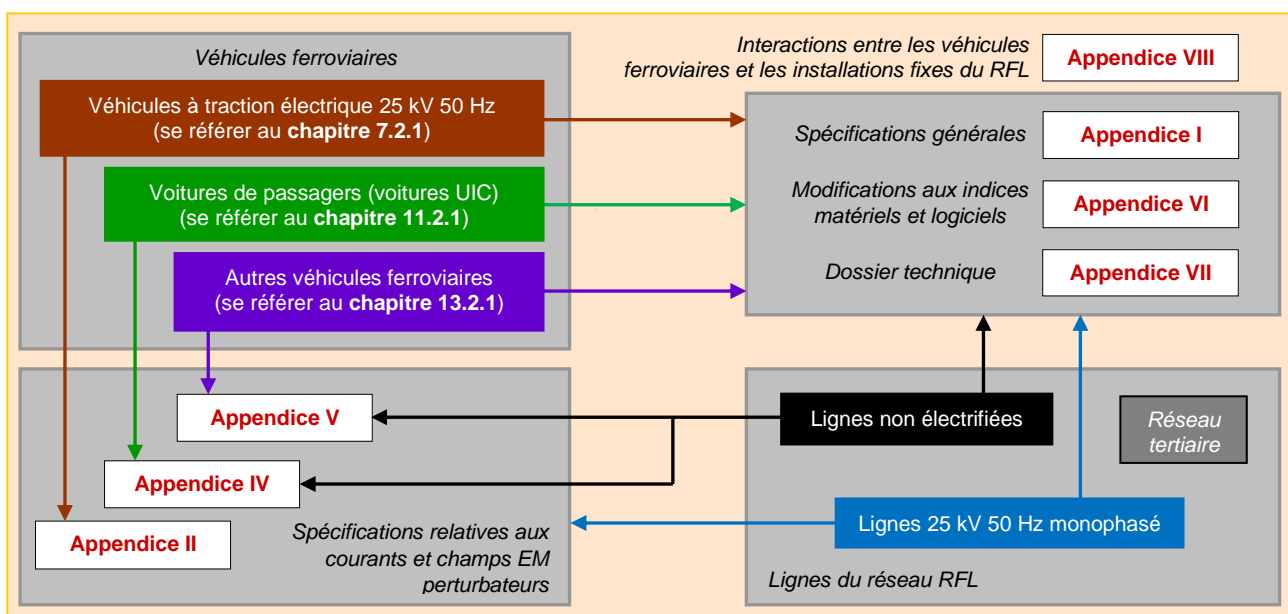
Véhicules ferroviaires

Véhicules à traction électrique 25 kV 50 Hz (se référer au **chapitre 7.2.1**)

Voitures de passagers (voitures UIC) (se référer au **chapitre 11.2.1**)

Autres véhicules ferroviaires (se référer au **chapitre 13.2.1**)

Interactions entre les véhicules ferroviaires et les installations fixes du RFL

Appendice VIII

Spécifications générales

Appendice I

Modifications aux indices matériels et logiciels

Appendice VI

Dossier technique

Appendice VII

Appendice V

Appendice IV

Appendice II

Spécifications relatives aux courants et champs EM perturbateurs

Lignes non électrifiées

Réseau tertiaire

Lignes 25 kV 50 Hz monophasé

Lignes du réseau RFL